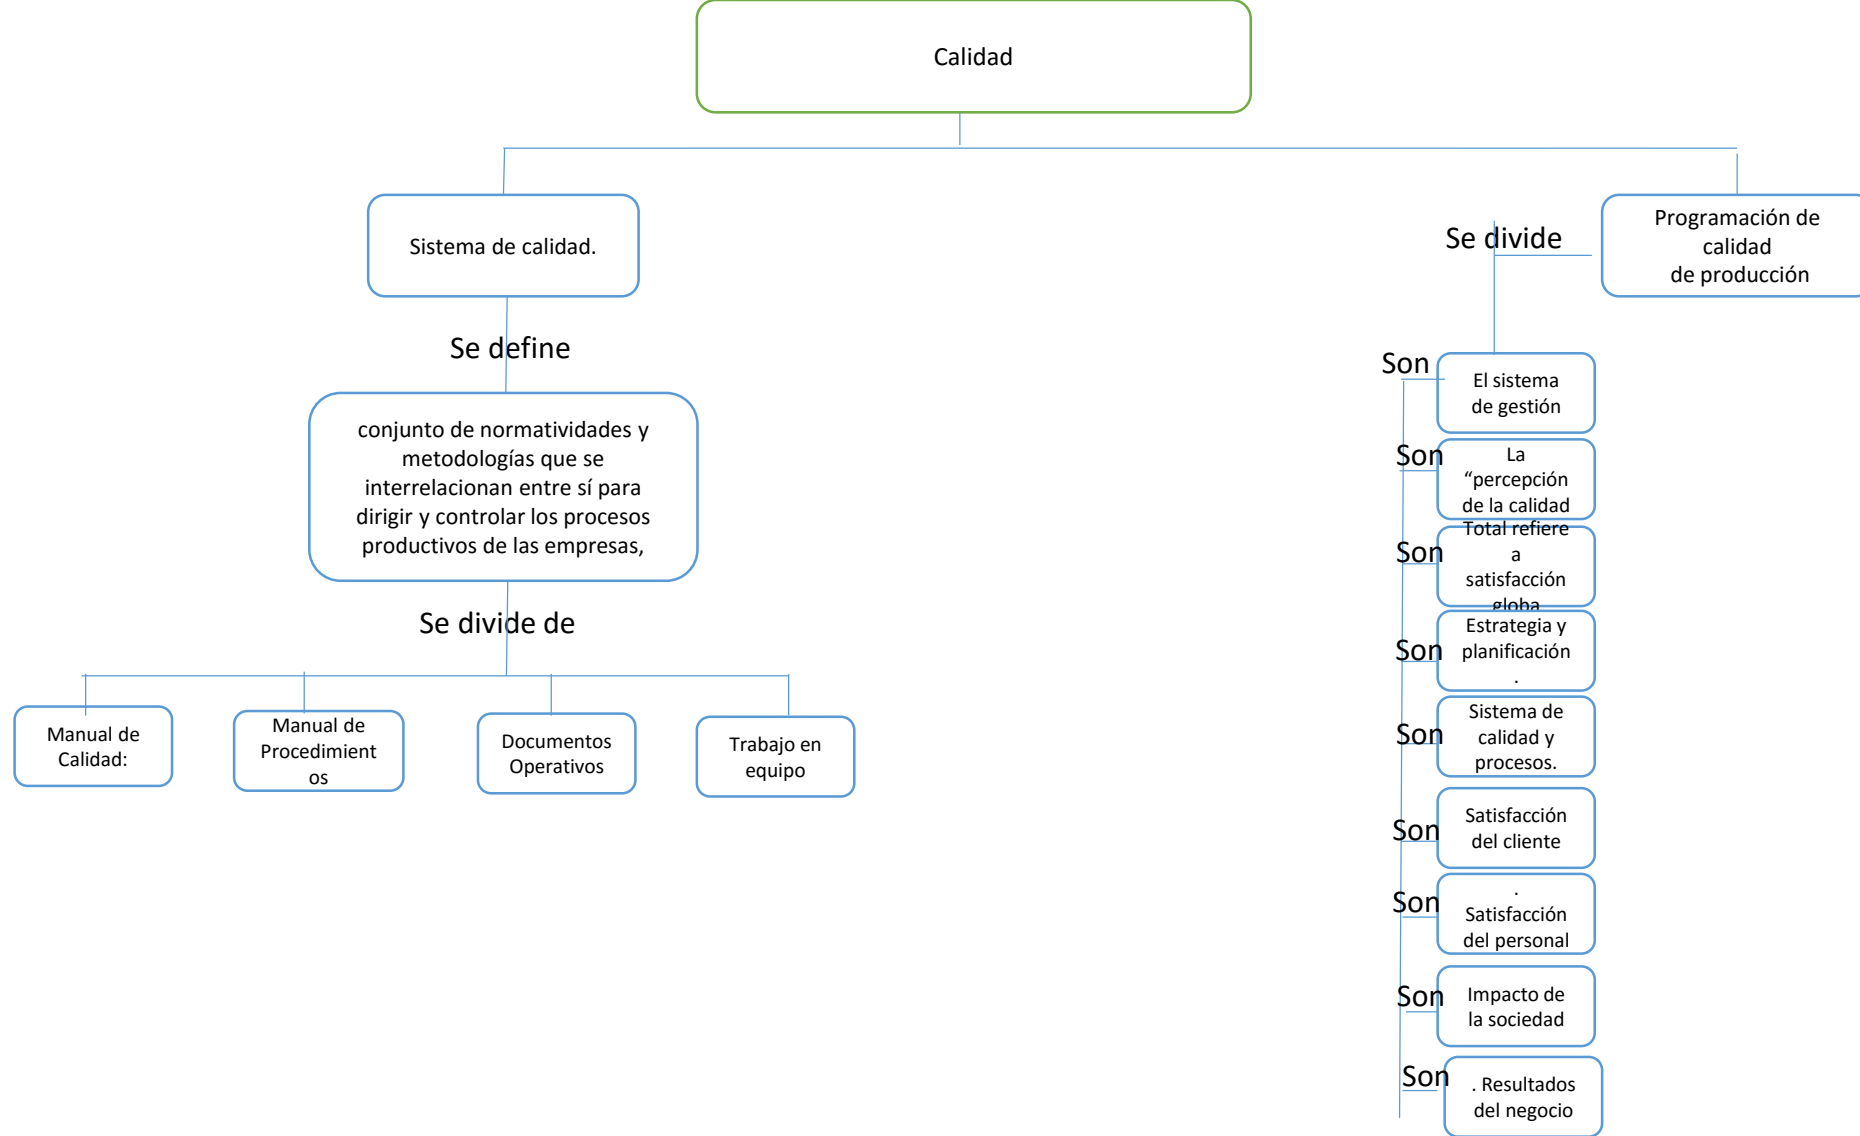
Calidad

Sistema de calidad.

Se define

conjunto de normatividades y metodologías que se interrelacionan entre sí para dirigir y controlar los procesos productivos de las empresas,

Se divide de

Manual de Calidad:

Manual de Procedimientos

Documentos Operativos

Trabajo en equipo

Programación de calidad de producción

Se divide

Son

El sistema de gestión

Son

La "percepción de la calidad

Son

Total refiere a satisfacción globa

Son

Estrategia y planificación .

Son

Sistema de calidad y procesos.

Son

Satisfacción del cliente

Son

. Satisfacción del personal

Son

Impacto de la sociedad

Son

. Resultados del negocio